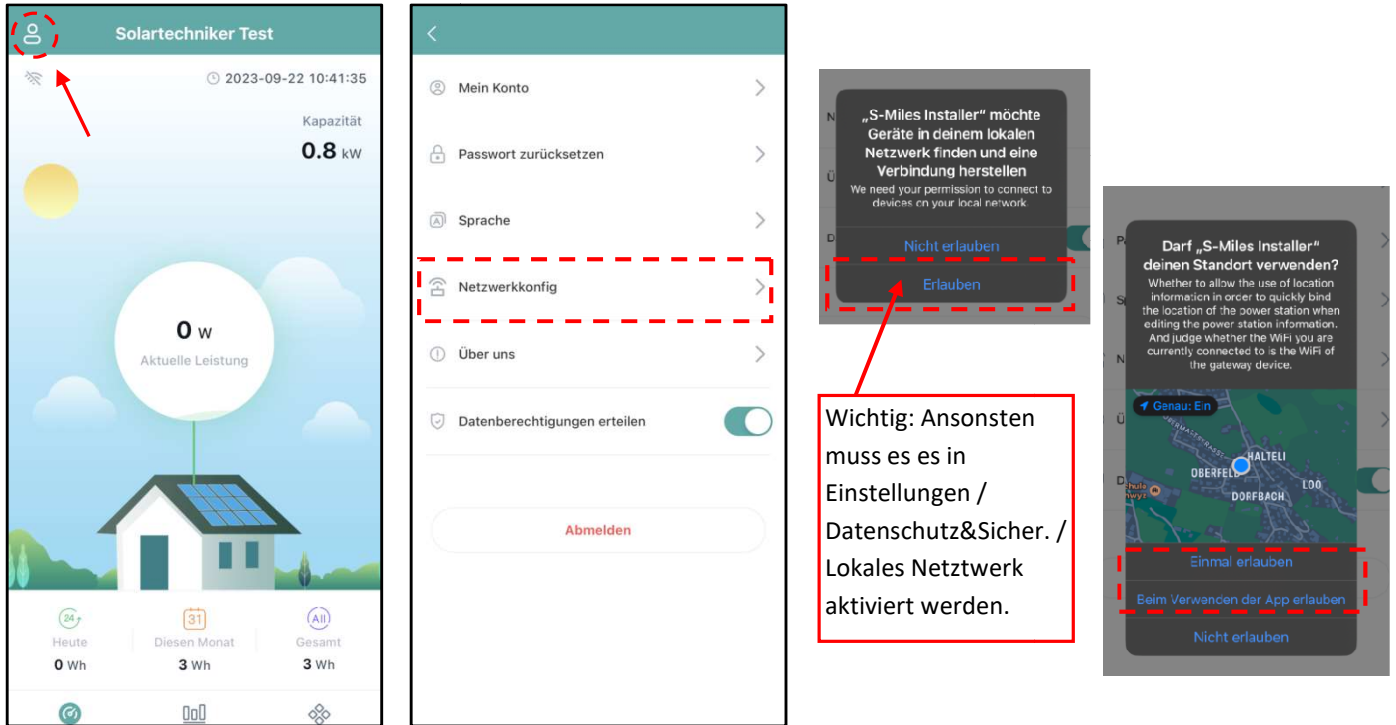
Solartechniker Test

2023-09-22 10:41:35

Kapazität
0.8 kW

0 W
Aktuelle Leistung

24
Heute
0 Wh

31
Diesen Monat
3 Wh

All
Gesamt
3 Wh

Mein Konto

Passwort zurücksetzen

Sprache

Netzwerkkonfig

Über uns

Datenberechtigungen erteilen

Abmelden

„S-Miles Installer" möchte Geräte in deinem lokalen Netzwerk finden und eine Verbindung herstellen
We need your permission to connect to devices on your local network

Nicht erlauben

Erlauben

Wichtig: Ansonsten muss es es in Einstellungen / Datenschutz&Sicher. / Lokales Netztwerk aktiviert werden.

Darf „S-Miles Installer" deinen Standort verwenden?
Whether to allow the use of location information in order to quickly bind the location of the power station when editing the power station information. And judge whether the WiFi you are currently connected to is the WiFi of the gateway device.

Genau: Ein

HALTELI
OBERFELD
LOO
DORFBACH

Einmal erlauben

Beim Verwenden der App erlauben

Nicht erlauben